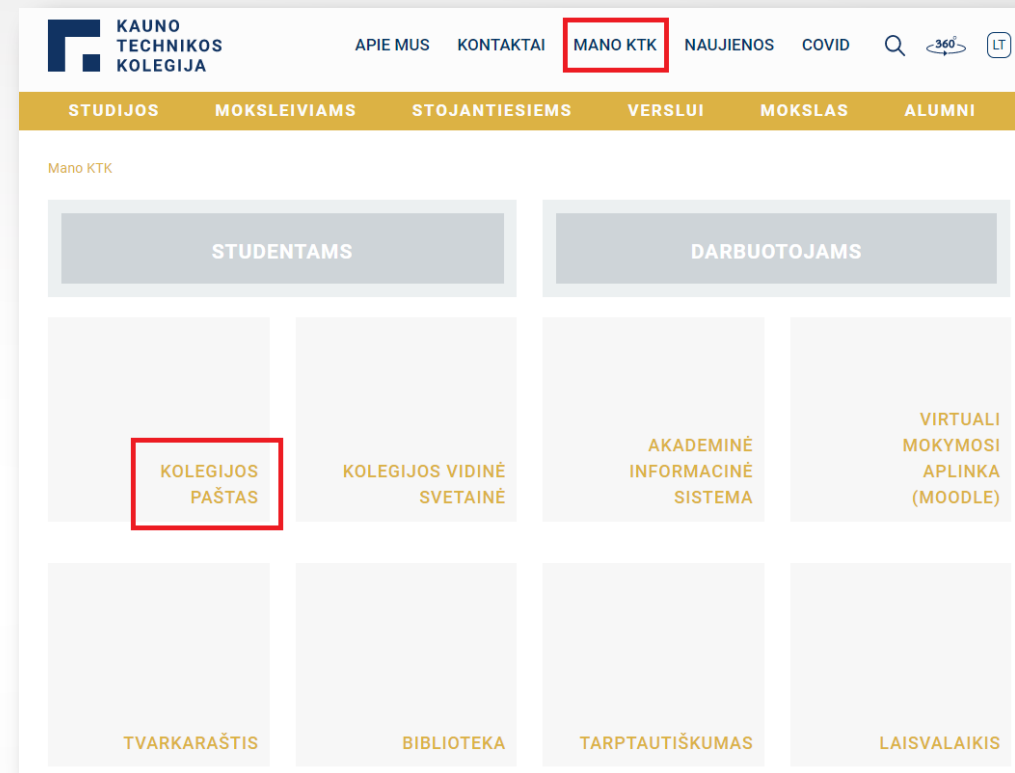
KAUNO TECHNIKOS KOLEGIJA

APIE MUS KONTAKTAI MANO KTK NAUJIENOS COVID 360° LT

STUDIJOS MOKSLEIVIAMS STOJANTIESIEMS VERSLUI MOKSLAS ALUMNI

Mano KTK

STUDENTAMS

DARBUOTOJAMS

KOLEGIJOS PAŠTAS

KOLEGIJOS VIDINĖ SVETAINĖ

AKADEMINĖ INFORMACINĖ SISTEMA

VIRTUALI MOKYMOSI APLINKA (MOODLE)

TVARKARAŠTIS

BIBLIOTEKA

TARPTAUTIŠKUMAS

LAISVALAIKIS